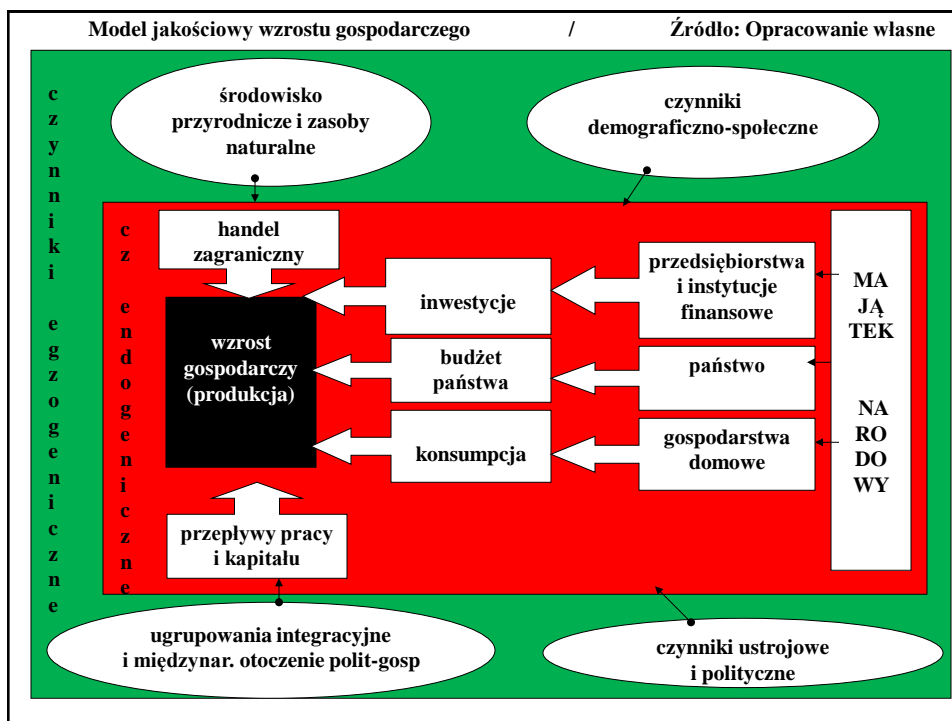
Model jakościowy wzrostu gospodarczego / Źródło: Opracowanie własne

czynniki egzogeniczne

środowisko przyrodnicze i zasoby naturalne

czynniki demograficzno-społeczne

cz endogeniczne

handel zagraniczny

wzrost gospodarczy (produkcja)

inwestycje

budżet państwa

konsumpcja

przedsiębiorstwa i instytucje finansowe

państwo

gospodarstwa domowe

MA JĄ TEK NA RO DO WY

przepływy pracy i kapitału

ugrupowania integracyjne i międzynar. otoczenie polit-gosp

czynniki ustrojowe i polityczne